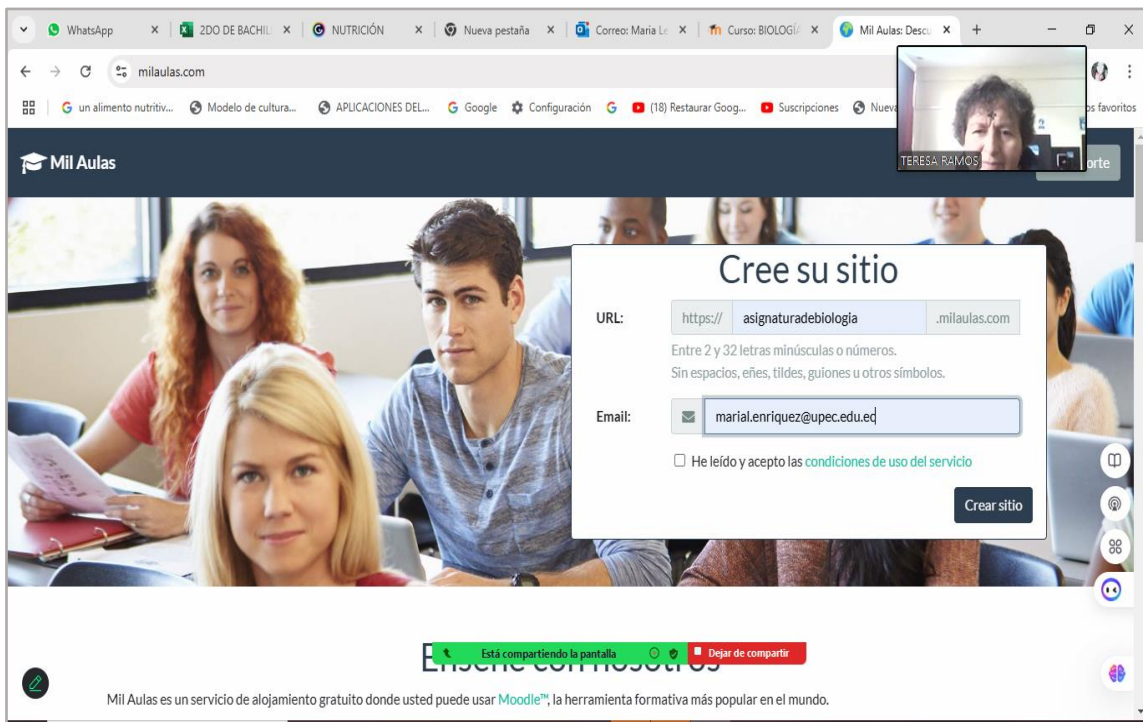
WhatsApp × 2DO DE BACHIL × NUTRICIÓN × Nueva pestaña × Correo: Maria Le × Curso: BIOLOGÍ × Mil Aulas: Descu × +

milaulas.com

un alimento nutritiv... Modelo de cultura... APLICACIONES DEL... Google Configuración (18) Restaurar Goog... Suscripciones Nueva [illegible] os favoritos

TERESA RAMOS

Mil Aulas

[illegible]orte

Cree su sitio

URL: https:// asignaturadebiologia .milaulas.com

Entre 2 y 32 letras minúsculas o números.
Sin espacios, eñes, tildes, guiones u otros símbolos.

Email: marial.enriquez@upec.edu.ec

He leído y acepto las condiciones de uso del servicio

Crear sitio

Está compartiendo la pantalla Dejar de compartir

E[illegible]se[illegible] co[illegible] nosotros

Mil Aulas es un servicio de alojamiento gratuito donde usted puede usar Moodle™, la herramienta formativa más popular en el mundo.